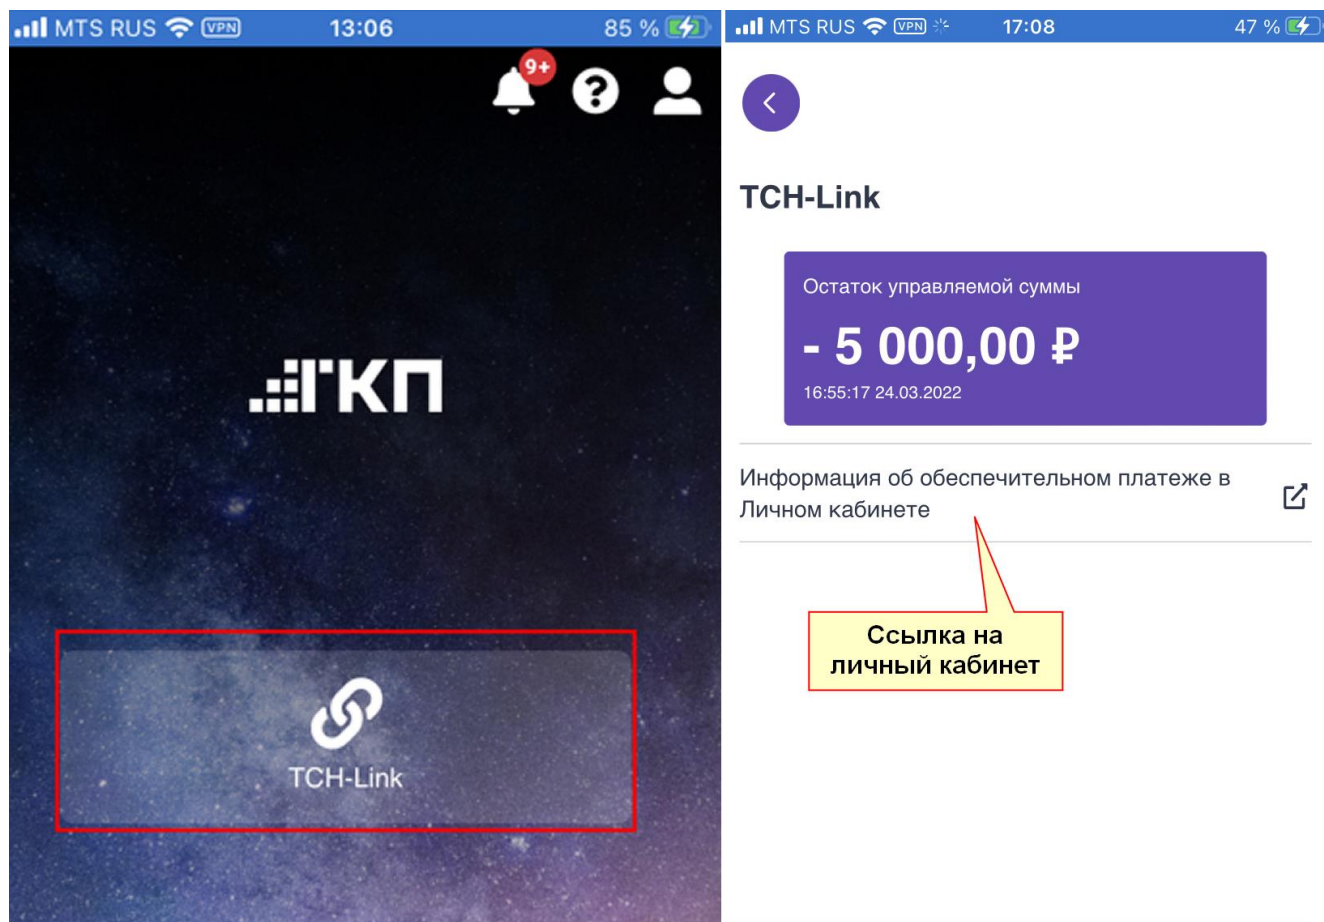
MTS RUS VPN 13:06 85 %

9+

ГКП

TCH-Link

MTS RUS VPN 17:08 47 %

TCH-Link

Остаток управляемой суммы

- 5 000,00 ₽

16:55:17 24.03.2022

Информация об обеспечительном платеже в Личном кабинете

Ссылка на личный кабинет